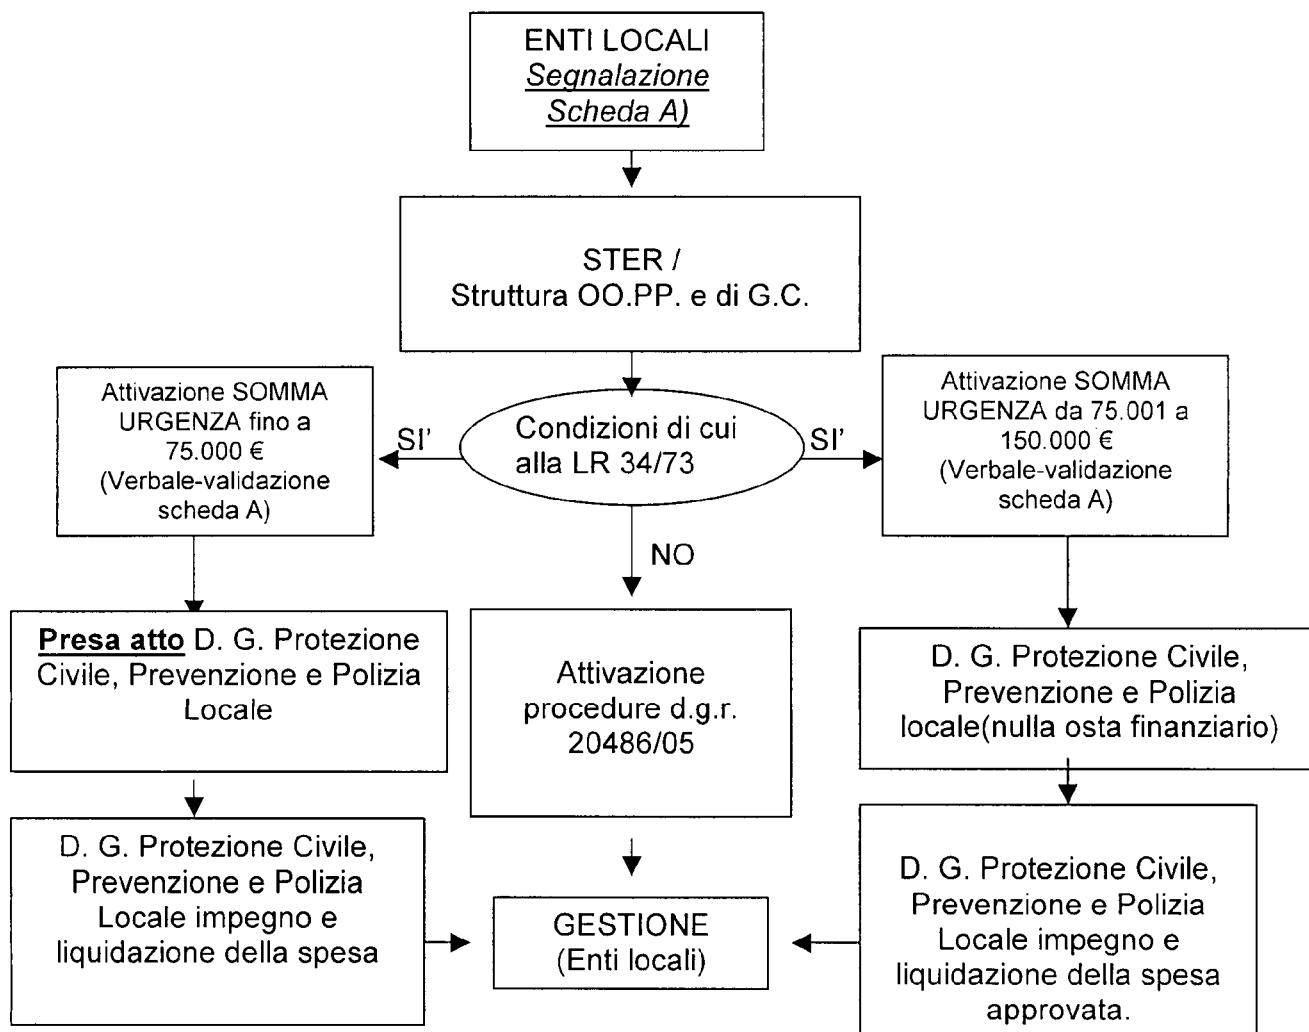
ENTI LOCALI
Segnalazione Scheda A)

STER / Struttura OO.PP. e di G.C.

Attivazione SOMMA URGENZA fino a 75.000 € (Verbale-validazione scheda A)

SI'

Condizioni di cui alla LR 34/73

SI'

Attivazione SOMMA URGENZA da 75.001 a 150.000 € (Verbale-validazione scheda A)

NO

Presa atto D. G. Protezione Civile, Prevenzione e Polizia Locale

Attivazione procedure d.g.r. 20486/05

D. G. Protezione Civile, Prevenzione e Polizia locale(nulla osta finanziario)

D. G. Protezione Civile, Prevenzione e Polizia Locale impegno e liquidazione della spesa

GESTIONE (Enti locali)

D. G. Protezione Civile, Prevenzione e Polizia Locale impegno e liquidazione della spesa approvata.